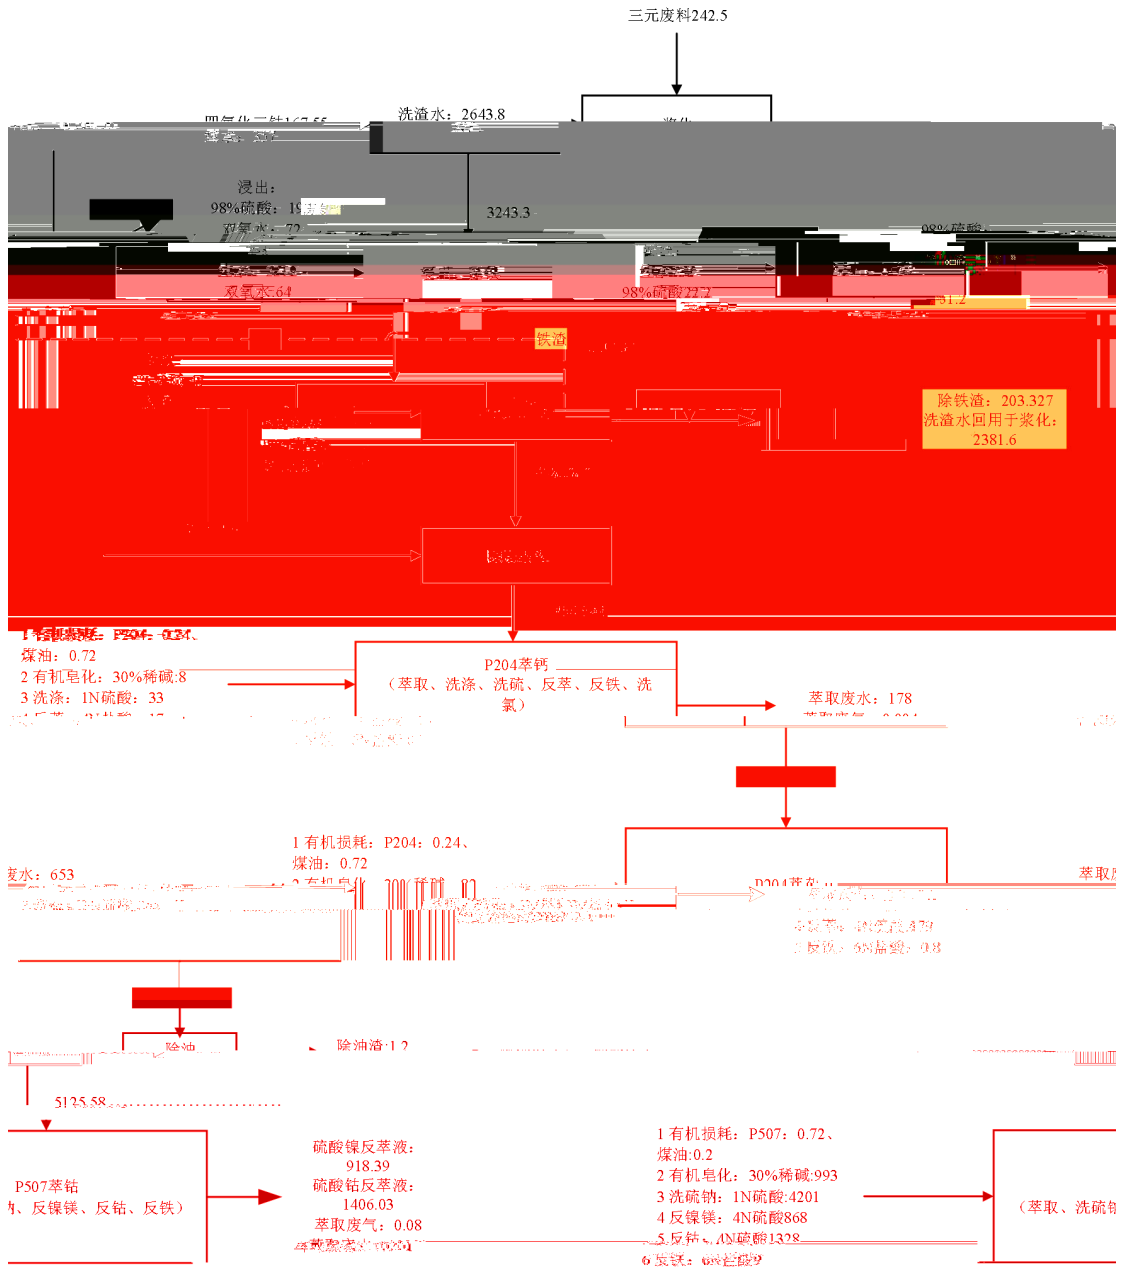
三元废料242.5

洗渣水：2643.8

四氧化三钴167.55

浆化

浸出：

98%硫酸：19

双氧水：72

3243.3

98%硫酸

双氧水:64

98%硫酸27.2

铁渣

除铁渣：203.327
洗渣水回用于浆化：
2381.6

1 有机损耗：P204：0.24、
煤油：0.72
2 有机皂化：30%稀碱:8
3 洗涤：1N硫酸：33

P204萃钙
（萃取、洗涤、洗硫、反萃、反铁、洗氯）

萃取废水：178

1 有机损耗：P204：0.24、
煤油：0.72

废水：653

萃取

除油

除油渣:1.2

5135.58

P507萃钴
、反镍镁、反钴、反铁）

硫酸镍反萃液：
918.39
硫酸钴反萃液：
1406.03
萃取废气：0.08

1 有机损耗：P507：0.72、
煤油:0.2
2 有机皂化：30%稀碱:993
3 洗硫钠：1N硫酸:4201
4 反镍镁：4N硫酸868
5 反钴：4N硫酸1328
6 反铁：

（萃取、洗硫钠